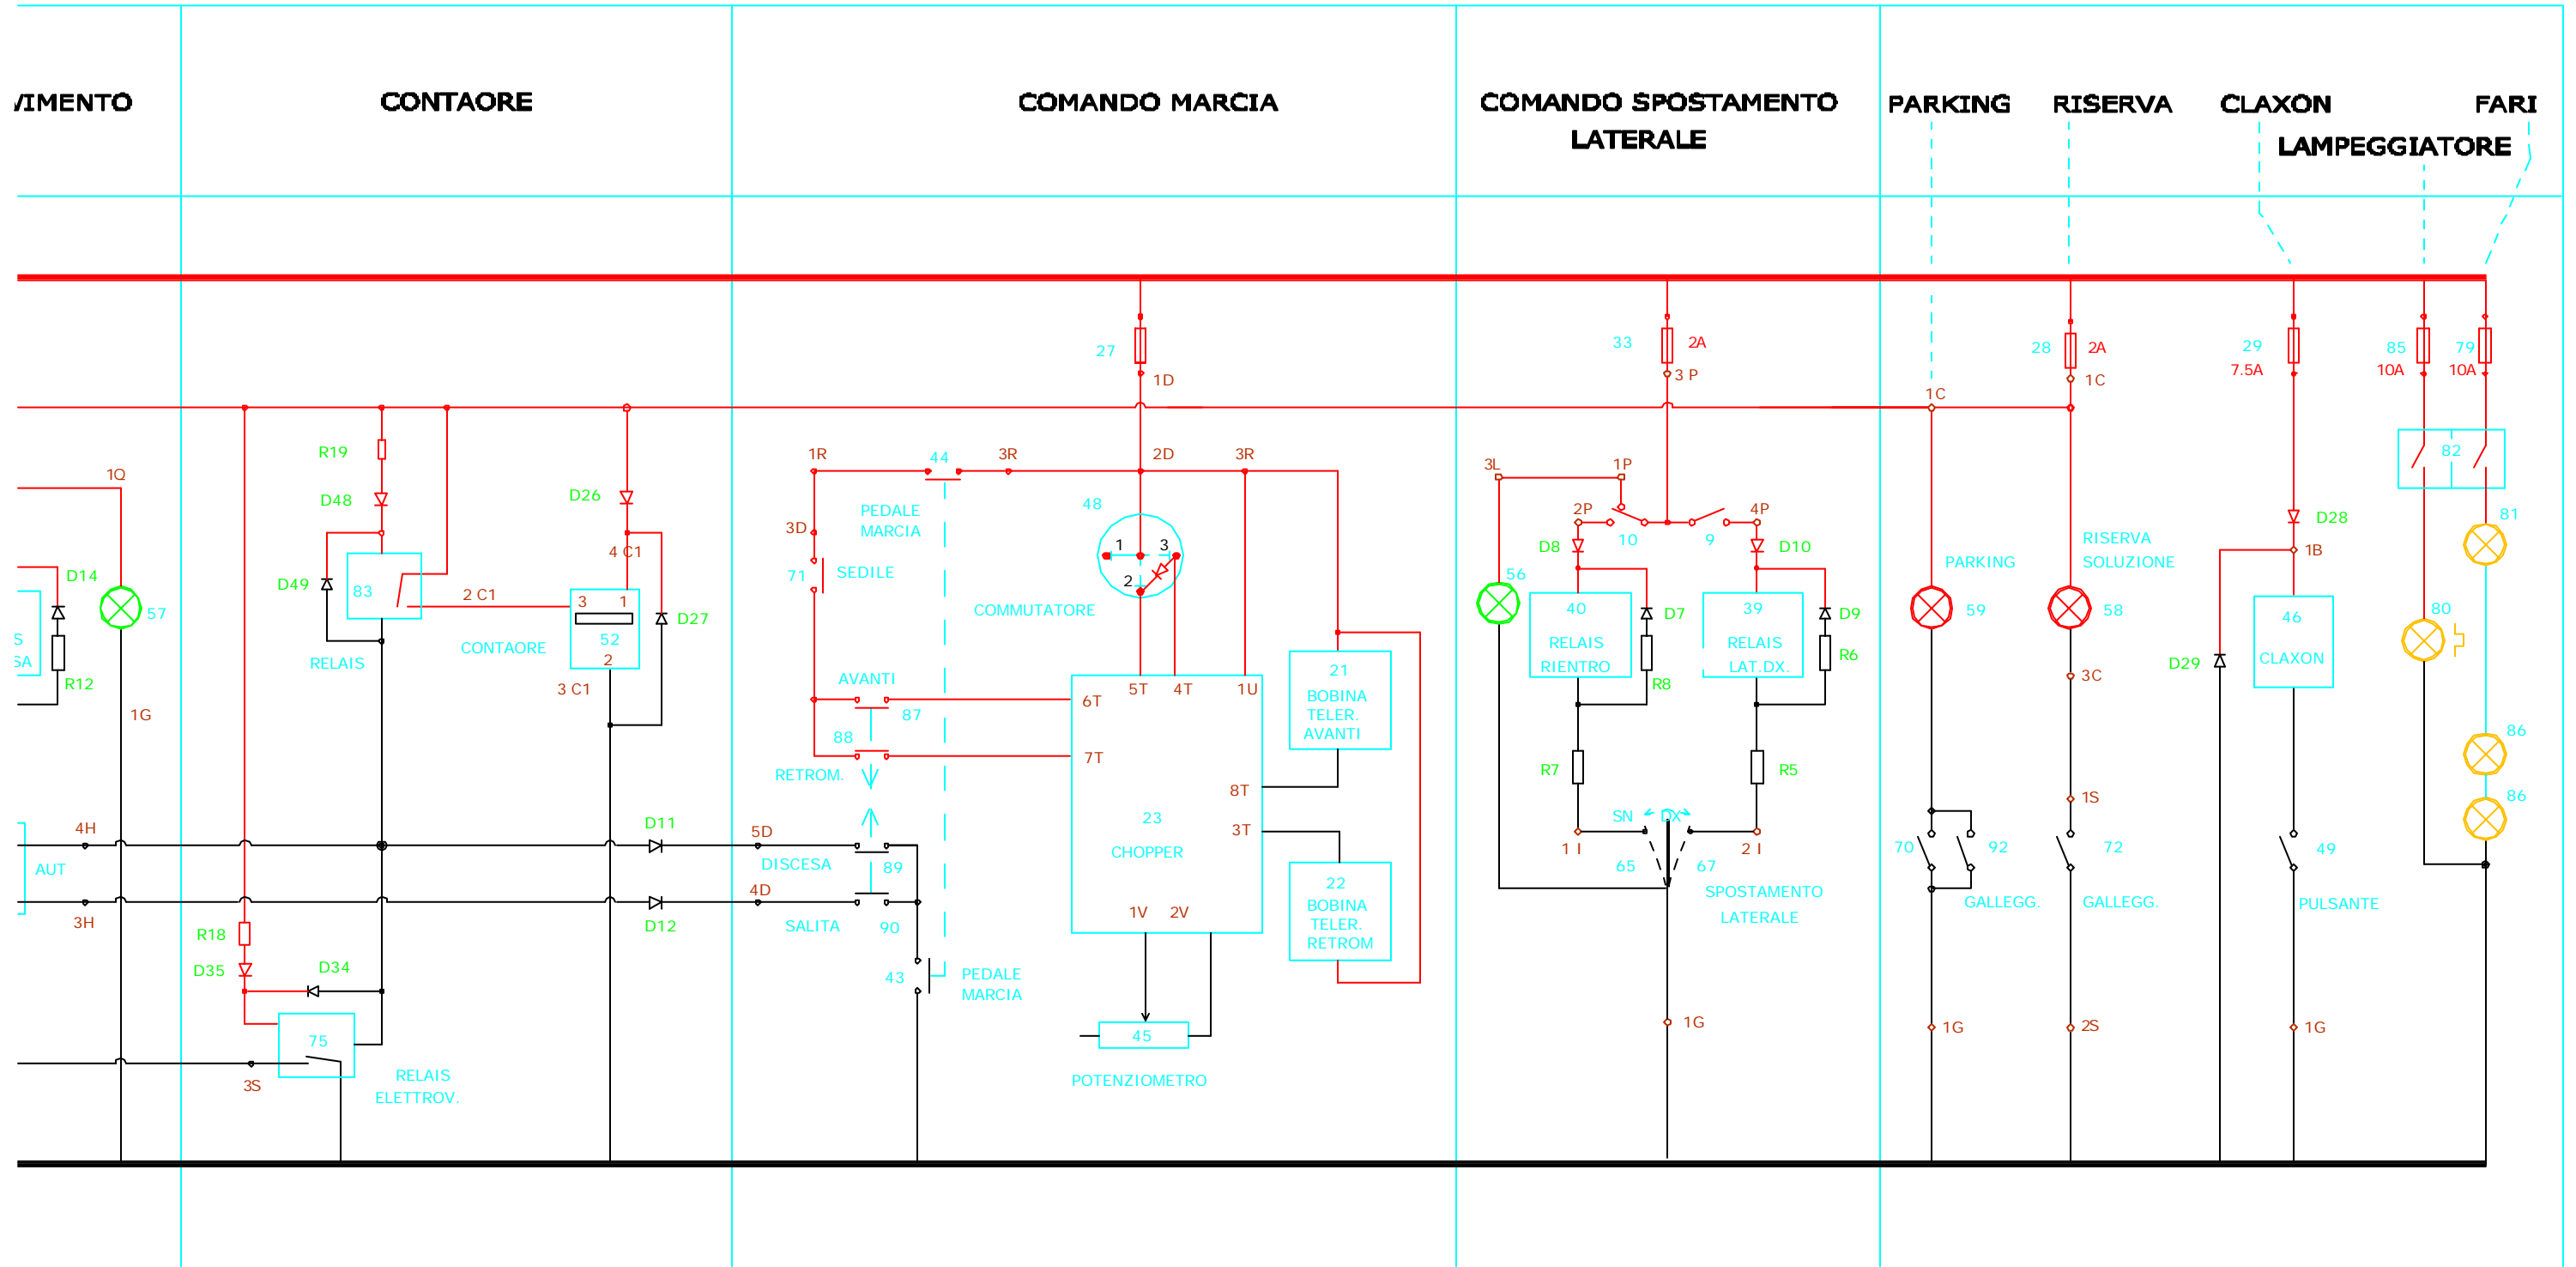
VIMENTO

CONTAORE

COMANDO MARCIA

COMANDO SPOSTAMENTO LATERALE

PARKING

RISERVA

CLAXON

FARI

LAMPEGGIATORE

1Q
D14
S
SA
R12
57
1G
R19
D48
D49
83
RELAIS
2 C1
D26
4 C1
3
1
52
2
CONTAORE
3 C1
D27
4H
AUT
3H
D11
D12
R18
D35
D34
75
3S
RELAIS ELETTROV.
27
1D
1R
44
3R
2D
3R
48
PEDALE MARCIA
3D
71
SEDILE
1
3
2
COMMUTATORE
AVANTI
87
88
RETROM.
6T
7T
5T
4T
1U
21 BOBINA TELER. AVANTI
8T
3T
23
CHOPPER
1V
2V
22 BOBINA TELER. RETROM
5D
DISCESA
89
4D
SALITA
90
43
PEDALE MARCIA
45
POTENZIOMETRO
33
2A
3 P
3L
1P
2P
10
9
4P
D8
D10
56
40
RELAIS RIENTRO
D7
R8
39
RELAIS LAT.DX.
D9
R6
R7
R5
SN
DX
1 I
2 I
65
67
SPOSTAMENTO LATERALE
1G
1C
PARKING
59
70
92
GALLEGG.
1G
28
2A
1C
RISERVA SOLUZIONE
58
3C
1S
72
GALLEGG.
2S
29
7.5A
D28
1B
D29
46
CLAXON
49
PULSANTE
1G
85
10A
79
10A
82
81
80
86
86